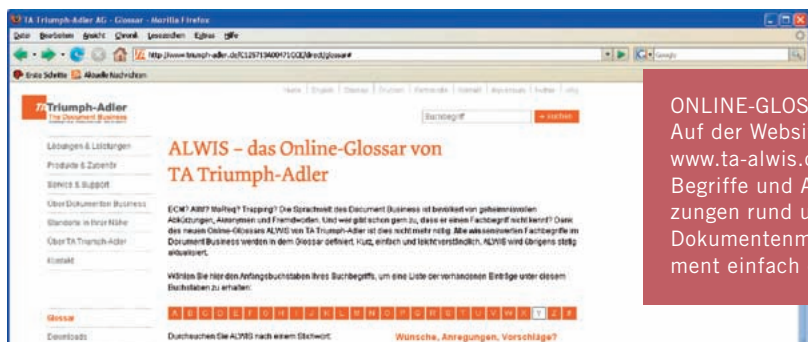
TA Triumph-Adler AG - Glossar - Mozilla Firefox

Datei Bearbeiten Ansicht Chronik Lesezeichen Extras Hilfe

http://www.triumph-adler.de/C125713A0047100D/direct/glossar#

Erste Schritte Aktuelle Nachrichten

Home | English | Glossar | Drucken | Ihr Kontakt | Kontakt | Impressum | Suchen | Hilfe

Triumph-Adler
The Document Business

Suchbegriff

» suchen

Lösungen & Leistungen
Produkte & Zubehör
Service & Support
Über Dokumenten Business
Standorte in Ihrer Nähe
Über TA Triumph-Adler
Kontakt

ALWIS – das Online-Glossar von TA Triumph-Adler

ECM? AIM? Walfog? Trapping? Die Sprachwelt des Document Business ist bevölkert von geheimnisvollen Abkürzungen, Akronymen und Fremdwörtern. Und wer gibt schon gern zu, dass er einen Fachbegriff nicht kennt? Dank des neuen Online-Glossars ALWIS von TA Triumph-Adler ist dies nicht mehr nötig. Alle wissenswerten Fachbegriffe im Dokument Business werden in dem Glossar definiert. Kurz, einfach und leichtverständlich. ALWIS wird übrigens stetig aktualisiert.

Wählen Sie hier den Anfangsbuchstaben Ihres Suchbegriffs, um eine Liste der vorhandenen Einträge unter diesem Buchstaben zu erhalten:

A B C D E F G H I J K L M N O P Q R S T U V W X Y Z #

Glossar
Downloads

Durchsuchen Sie ALWIS nach einem Stichwort:

Wünsche, Anregungen, Vorschläge?

ONLINE-GLOS
Auf der Websi
www.ta-alwis.
Begriffe und A
zungen rund u
Dokumentenm
ment einfach